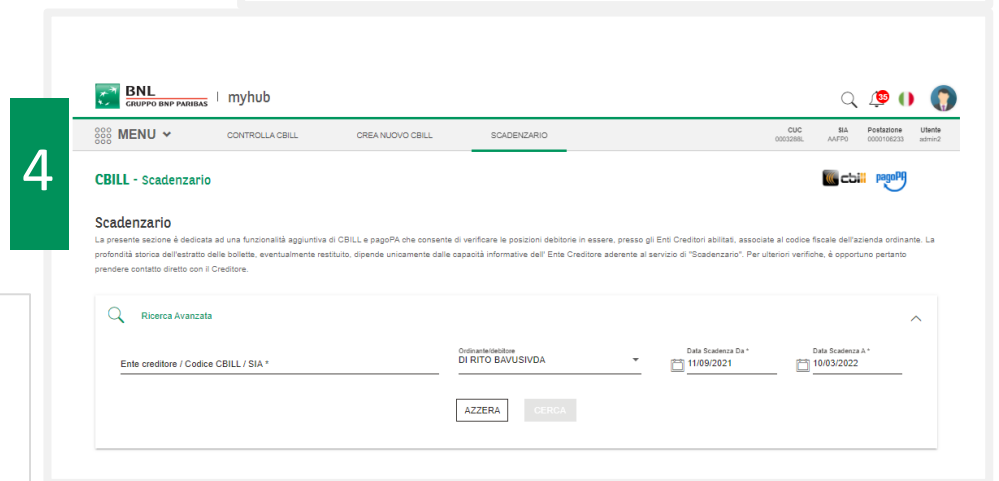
4

BNL
GRUPPO BNP PARIBAS | myhub

35

MENU
CONTROLLA CBILL
CREA NUOVO CBILL
SCADENZARIO

CUC
0003288L
SIA
AAFP0
Postazione
0000106233
Utente
admin2

CBILL - Scadenzario

cbill pagoPA

Scadenzario

La presente sezione è dedicata ad una funzionalità aggiuntiva di CBILL e pagoPA che consente di verificare le posizioni debitorie in essere, presso gli Enti Creditori abilitati, associate al codice fiscale dell'azienda ordinante. La profondità storica dell'estratto delle bollette, eventualmente restituito, dipende unicamente dalle capacità informative dell' Ente Creditore aderente al servizio di "Scadenzario". Per ulteriori verifiche, è opportuno pertanto prendere contatto diretto con il Creditore.

Ricerca Avanzata

Ente creditore / Codice CBILL / SIA *

Ordinante/debitore
DI RITO BAVUSIVDA

Data Scadenza Da *
11/09/2021

Data Scadenza A *
10/03/2022

AZZERA
CERCA